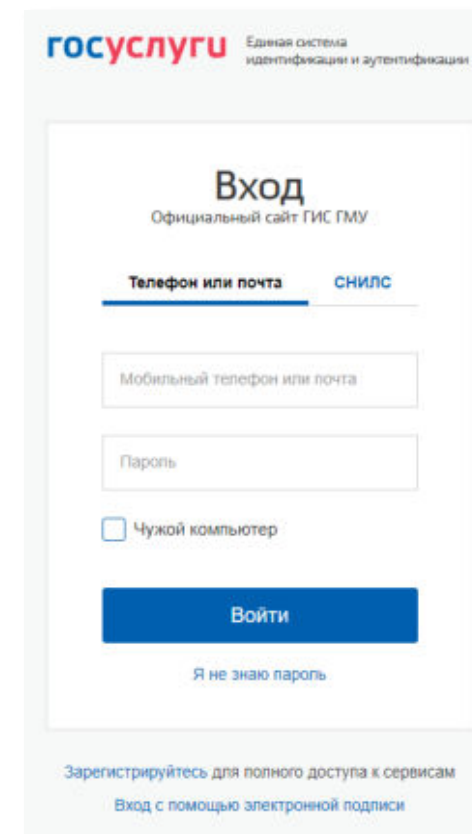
госуслуги Единая система идентификации и аутентификации

Вход
Официальный сайт ГИС ГМУ

Телефон или почта СНИЛС

Мобильный телефон или почта

Пароль

Чужой компьютер

Войти

Я не знаю пароль

Зарегистрируйтесь для полного доступа к сервисам

Вход с помощью электронной подписи